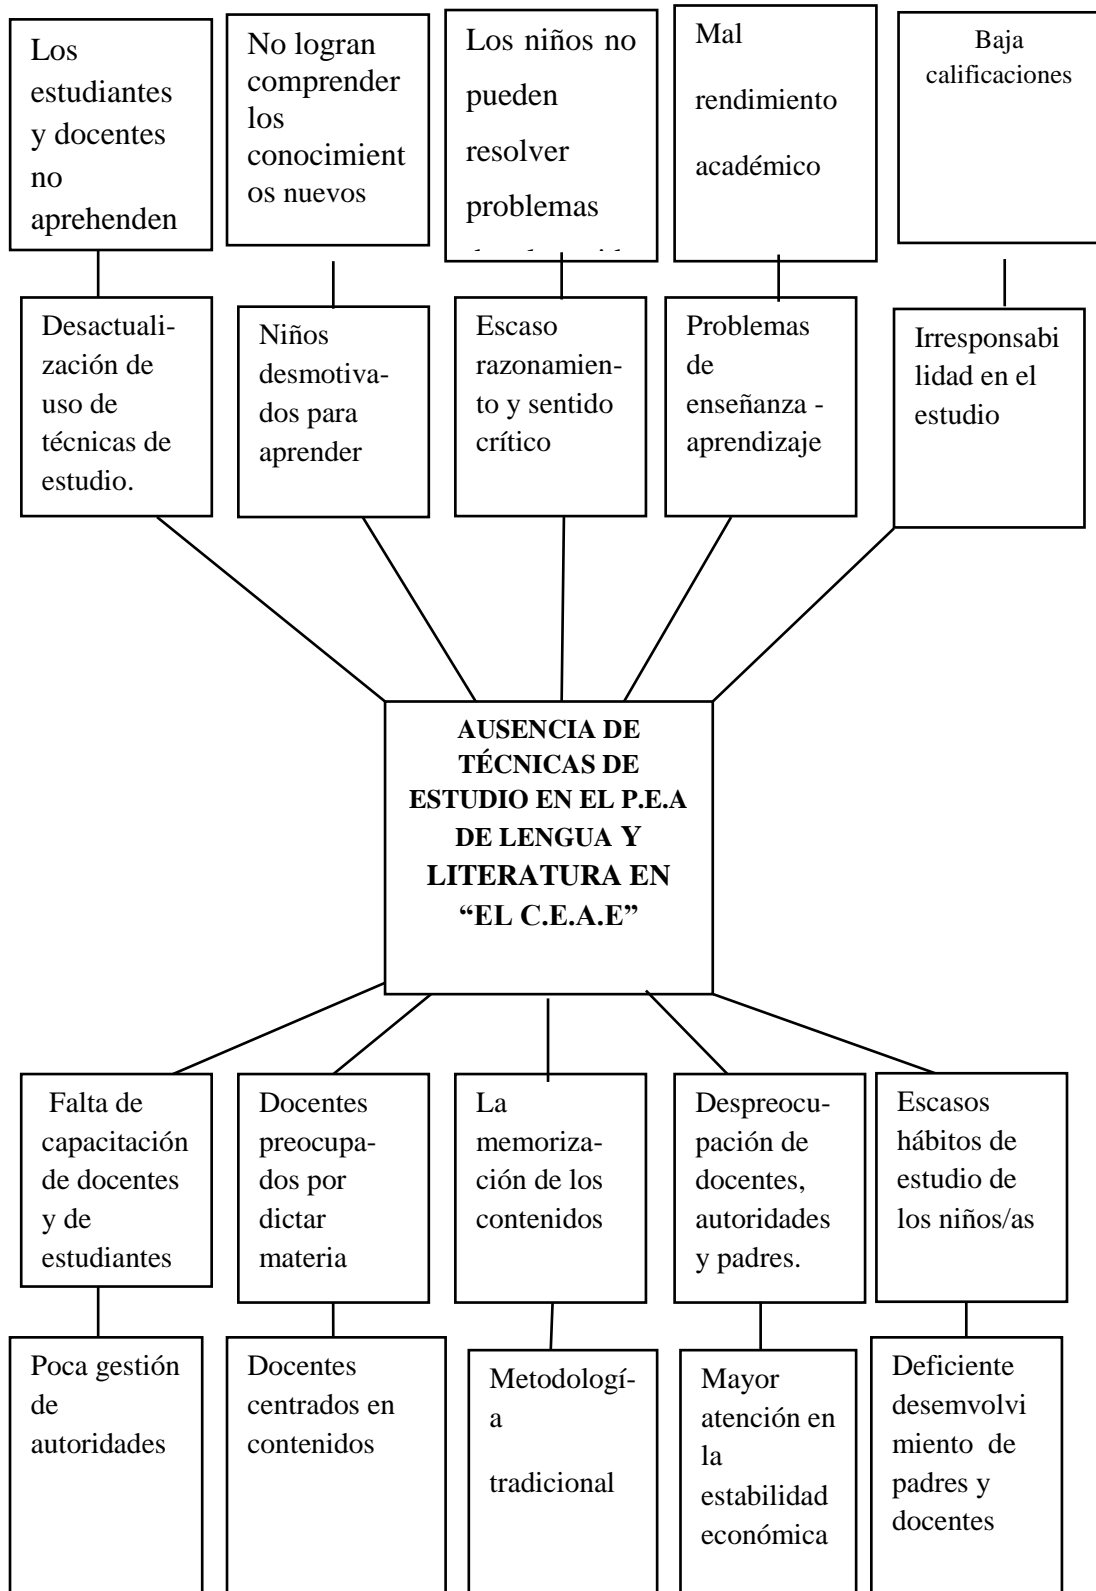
Los estudiantes y docentes no aprehenden

No logran comprender los conocimientos nuevos

Los niños no pueden resolver problemas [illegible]

Mal rendimiento académico

Baja calificaciones

Desactualización de uso de técnicas de estudio.

Niños desmotivados para aprender

Escaso razonamiento y sentido crítico

Problemas de enseñanza - aprendizaje

Irresponsabilidad en el estudio

AUSENCIA DE TÉCNICAS DE ESTUDIO EN EL P.E.A DE LENGUA Y LITERATURA EN "EL C.E.A.E"

Falta de capacitación de docentes y de estudiantes

Docentes preocupados por dictar materia

La memorización de los contenidos

Despreocupación de docentes, autoridades y padres.

Escasos hábitos de estudio de los niños/as

Poca gestión de autoridades

Docentes centrados en contenidos

Metodología tradicional

Mayor atención en la estabilidad económica

Deficiente desemvolvimiento de padres y docentes